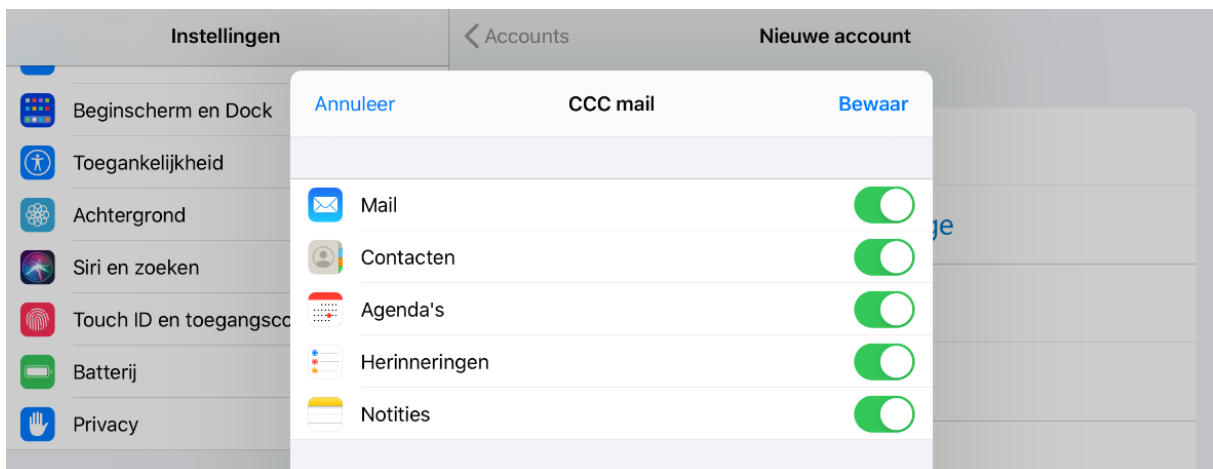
Instellingen

Beginscherm en Dock

Toegankelijkheid

Achtergrond

Siri en zoeken

Touch ID en toegangsco

Batterij

Privacy

Accounts

Nieuwe account

Annuleer

CCC mail

Bewaar

Mail

Contacten

Agenda's

Herinneringen

Notities

ge